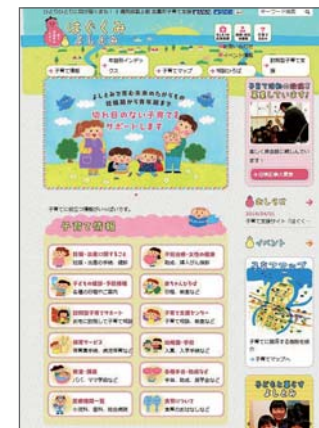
はぐくみ
キーワード検索

子育て支援
年齢別インデックス
子育てマップ
子育て相談
よしとみで育む未来のたからもの
切れ目のない子育てをサポートします

子育て情報
妊娠・出産に関すること
子育て中の健診・予防接種
保育サービス
手当・助成
子育て支援センター
相談窓口

お知らせ
イベント
子育てマップ